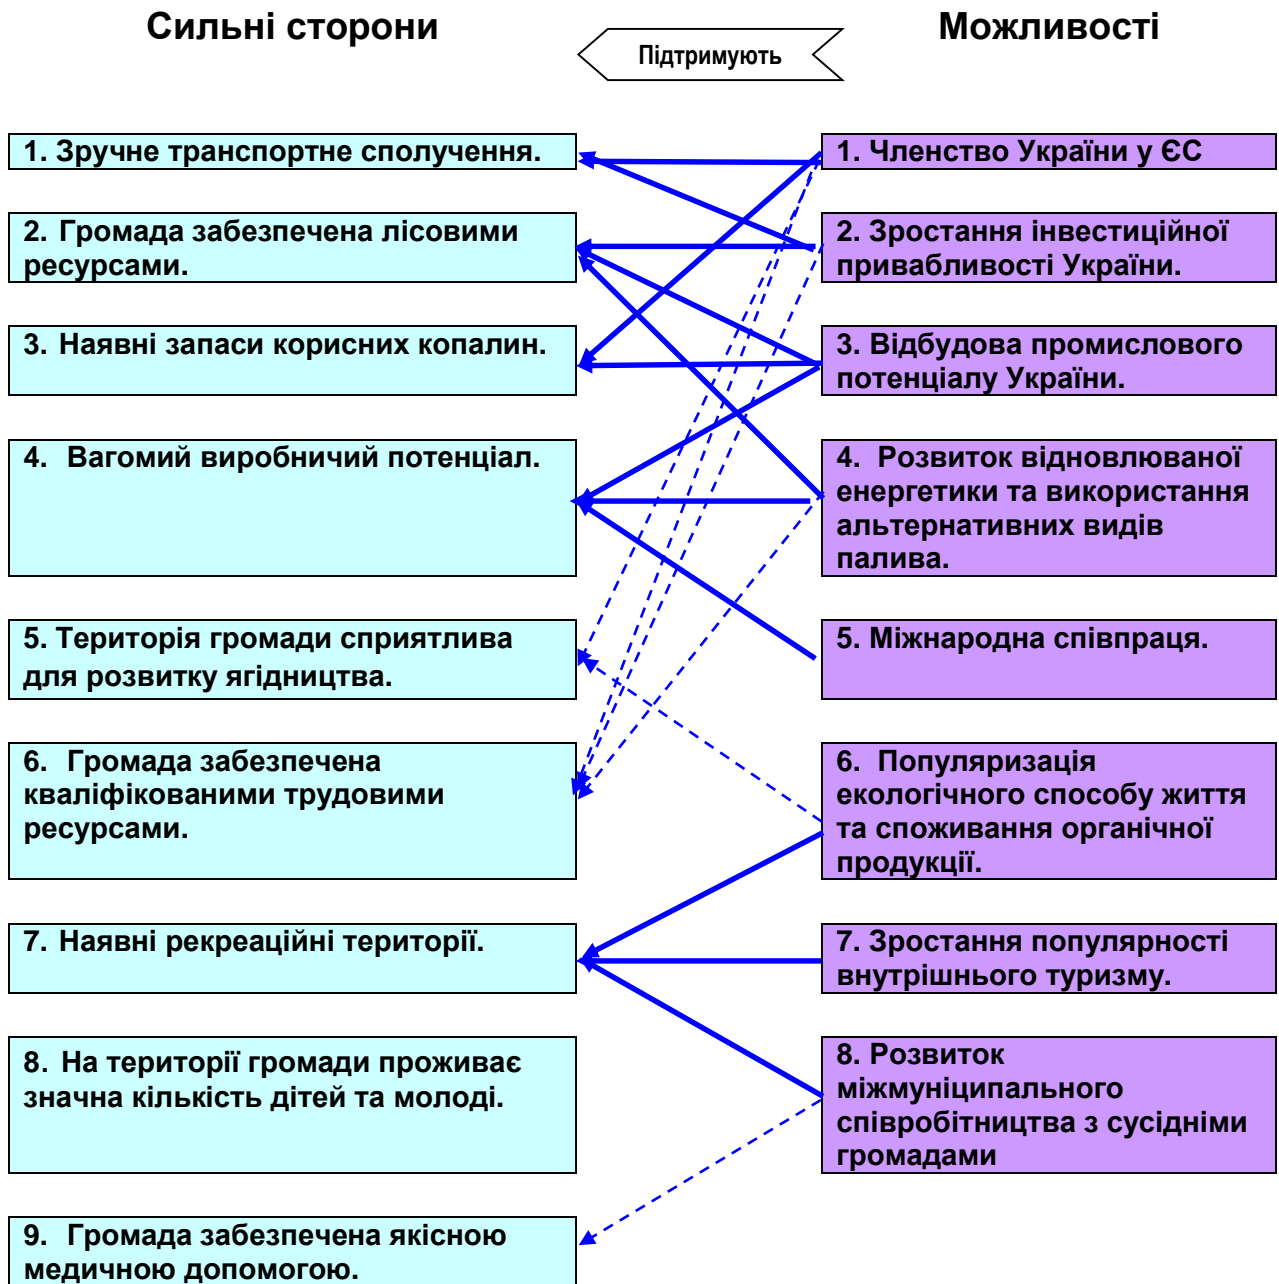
Сильні сторони

Підтримують

Можливості

1. Зручне транспортне сполучення.

2. Громада забезпечена лісовими ресурсами.

3. Наявні запаси корисних копалин.

4. Вагомий виробничий потенціал.

5. Територія громади сприятлива для розвитку ягідництва.

6. Громада забезпечена кваліфікованими трудовими ресурсами.

7. Наявні рекреаційні території.

8. На території громади проживає значна кількість дітей та молоді.

9. Громада забезпечена якісною медичною допомогою.

1. Членство України у ЄС

2. Зростання інвестиційної привабливості України.

3. Відбудова промислового потенціалу України.

4. Розвиток відновлюваної енергетики та використання альтернативних видів палива.

5. Міжнародна співпраця.

6. Популяризація екологічного способу життя та споживання органічної продукції.

7. Зростання популярності внутрішнього туризму.

8. Розвиток міжмуніципального співробітництва з сусідніми громадами